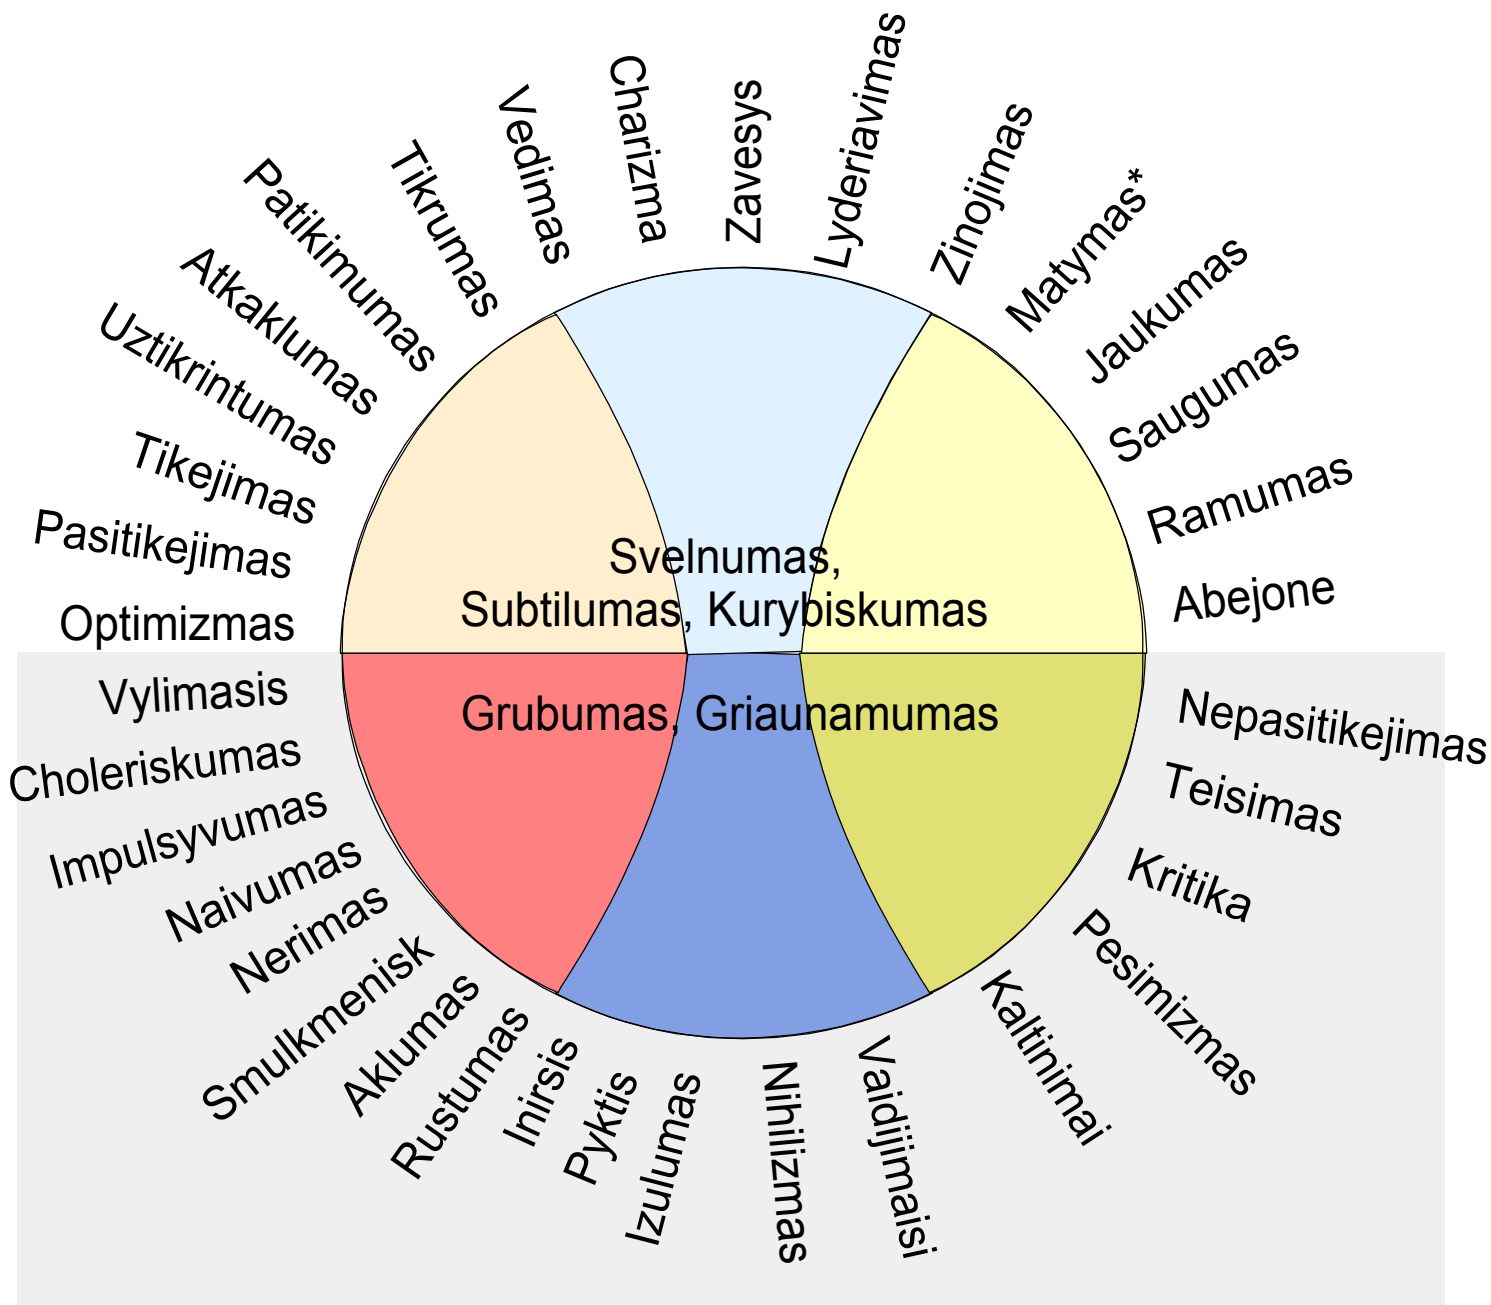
Optimizmas
Pasitikejimas
Tikejimas
Uztikrintumas
Atkaklumas
Patikimumas
Tikrumas
Vedimas
Charizma
Zavesys
Lyderiavimas
Zinojimas
Matymas*
Jaukumas
Saugumas
Ramumas
Abejone

Svelnumas, Subtilumas, Kurybiskumas

Grubumas, Griaunamumas

Vylimasis
Choleriskumas
Impulsyvumas
Naivumas
Nerimas
Smulkmenisk
Aklumas
Rustumas
Inirsis
Pyktis
Izulumas
Nihilizmas
Vaidijimaisi
Kaltinimai
Pesimizmas
Kritika
Teisimas
Nepasitikejimas